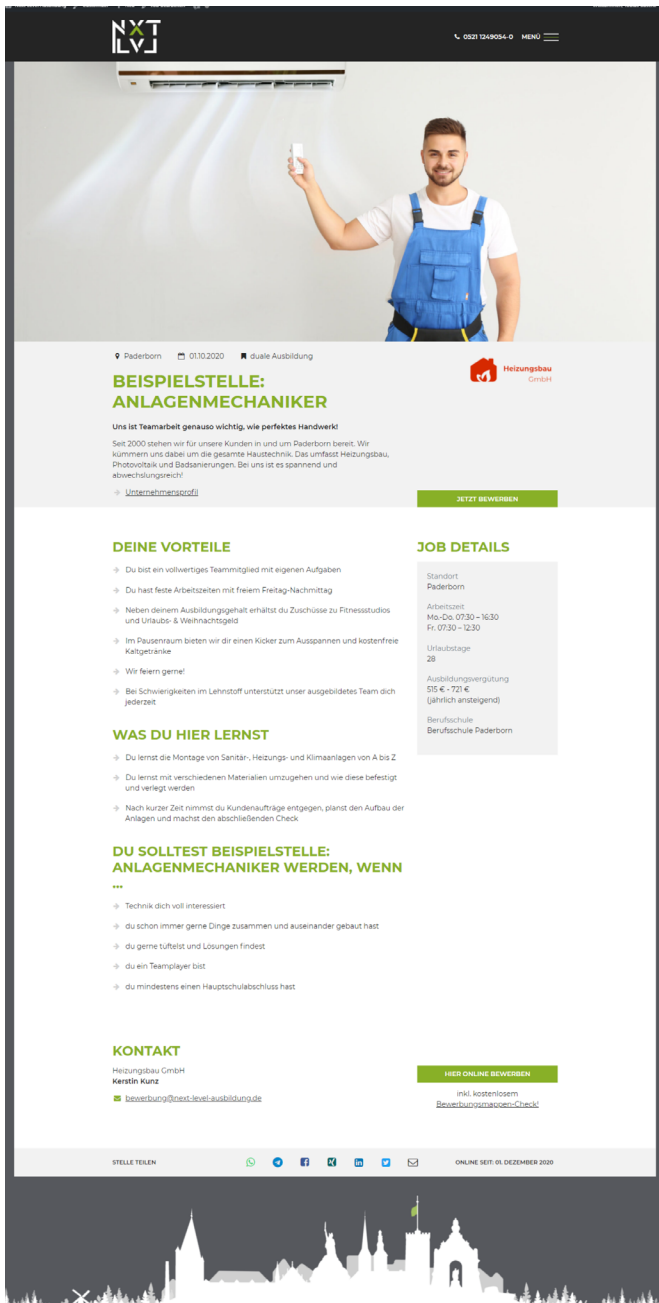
NXT LVL

0521 1249054-0 MENÜ

Paderborn 01.10.2020 duale Ausbildung

BEISPIELSTELLE: ANLAGENMECHANIKER

Heizungsbau GmbH

Uns ist Teamarbeit genauso wichtig, wie perfektes Handwerk!

Seit 2000 stehen wir für unsere Kunden in und um Paderborn bereit. Wir kümmern uns dabei um die gesamte Haustechnik. Das umfasst Heizungsbau, Photovoltaik und Badsanierungen. Bei uns ist es spannend und abwechslungsreich!

Unternehmensprofil

JETZT BEWERBEN

DEINE VORTEILE

Du bist ein vollwertiges Teammitglied mit eigenen Aufgaben

Du hast feste Arbeitszeiten mit freiem Freitag-Nachmittag

Neben deinem Ausbildungsgehalt erhältst du Zuschüsse zu Fitnessstudios und Urlaubs- & Weihnachtsgeld

Im Pausenraum bieten wir dir einen Kicker zum Ausspannen und kostenfreie Kaltgetränke

Wir feiern gerne!

Bei Schwierigkeiten im Lehnstoff unterstützt unser ausgebildetes Team dich jederzeit

JOB DETAILS

Standort
Paderborn

Arbeitszeit
Mo.-Do. 07:30 – 16:30
Fr. 07:30 – 12:30

Urlaubstage
28

Ausbildungsvergütung
515 € - 721 €
(jährlich ansteigend)

Berufsschule
Berufsschule Paderborn

WAS DU HIER LERNST

Du lernst die Montage von Sanitär-, Heizungs- und Klimaanlagen von A bis Z

Du lernst mit verschiedenen Materialien umzugehen und wie diese befestigt und verlegt werden

Nach kurzer Zeit nimmst du Kundenaufträge entgegen, planst den Aufbau der Anlagen und machst den abschließenden Check

DU SOLLTEST BEISPIELSTELLE: ANLAGENMECHANIKER WERDEN, WENN ...

Technik dich voll interessiert

du schon immer gerne Dinge zusammen und auseinander gebaut hast

du gerne tüftelst und Lösungen findest

du ein Teamplayer bist

du mindestens einen Hauptschulabschluss hast

KONTAKT

Heizungsbau GmbH
Kerstin Kunz

bewerbung@next-level-ausbildung.de

HIER ONLINE BEWERBEN

inkl. kostenlosem Bewerbungsmappen-Check!

STELLE TEILEN

ONLINE SEIT: 01. DEZEMBER 2020